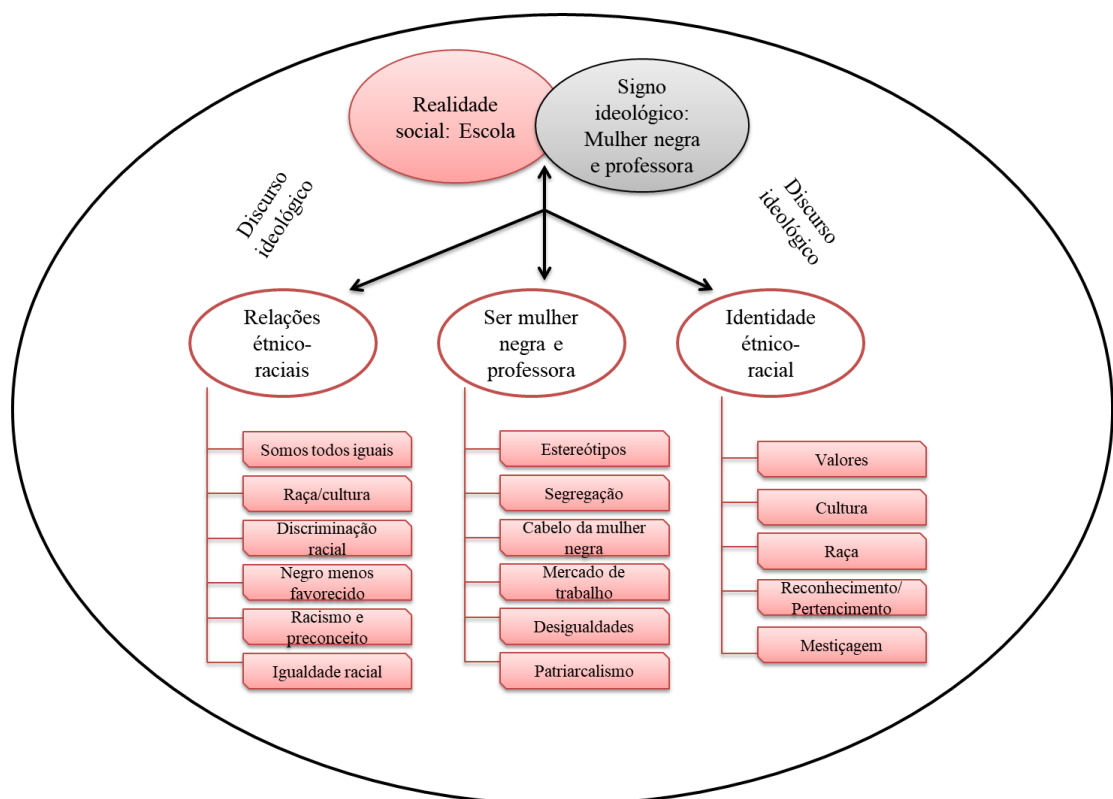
Realidade social: Escola

Signo ideológico: Mulher negra e professora

Discurso ideológico

Discurso ideológico

Relações étnico-raciais

Somos todos iguais

Raça/cultura

Discriminação racial

Negro menos favorecido

Racismo e preconceito

Igualdade racial

Ser mulher negra e professora

Estereótipos

Segregação

Cabelo da mulher negra

Mercado de trabalho

Desigualdades

Patriarcalismo

Identidade étnico-racial

Valores

Cultura

Raça

Reconhecimento/ Pertencimento

Mestiçagem